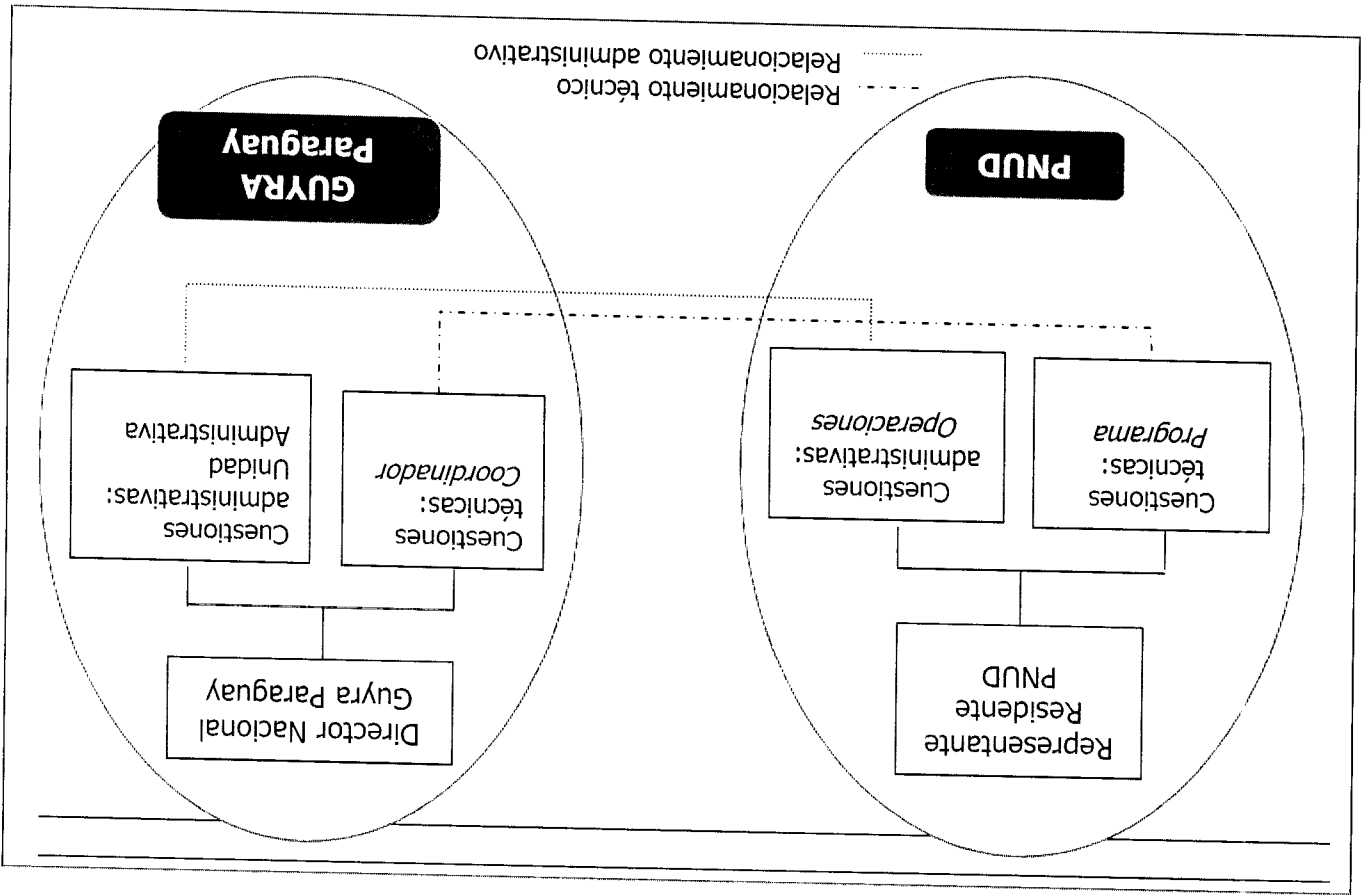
PNUD

Representante Residente PNUD

Cuestiones técnicas: *Programa*

Cuestiones administrativas: *Operaciones*

GUYRA Paraguay

Director Nacional Guyra Paraguay

Cuestiones técnicas: *Coordinador*

Cuestiones administrativas: Unidad Administrativa

Relacionamiento técnico

Relacionamiento administrativo